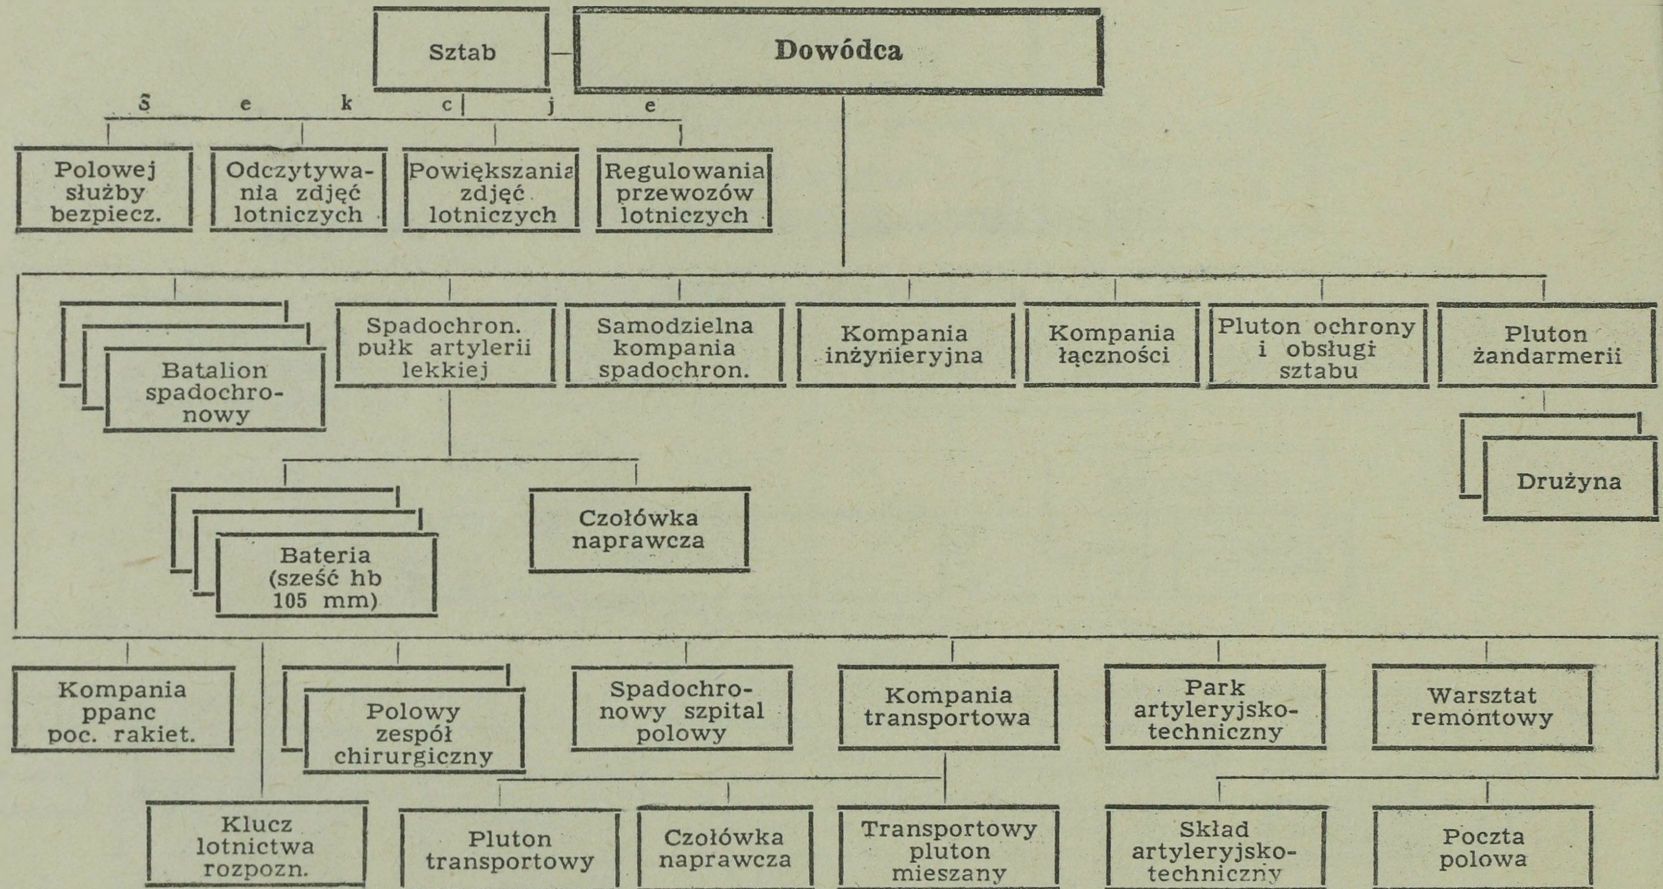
Sztab

Dowódca

S e k c j e

Polowej służby bezpiecz.

Odczytywania zdjęć lotniczych

Powiększania zdjęć lotniczych

Regulowania przewozów lotniczych

Batalion spadochronowy

Spadochron. pułk artylerii lekkiej

Samodzielna kompania spadochron.

Kompania inżynieryjna

Kompania łączności

Pluton ochrony i obsługi sztabu

Pluton żandarmerii

Drużyna

Bateria (sześć hb 105 mm)

Czołówka naprawcza

Kompania ppanc poc. rakiet.

Polowy zespół chirurgiczny

Spadochronowy szpital polowy

Kompania transportowa

Park artyleryjsko-techniczny

Warsztat remontowy

Klucz lotnictwa rozpozn.

Pluton transportowy

Czołówka naprawcza

Transportowy pluton mieszany

Skład artyleryjsko-techniczny

Poczta polowa